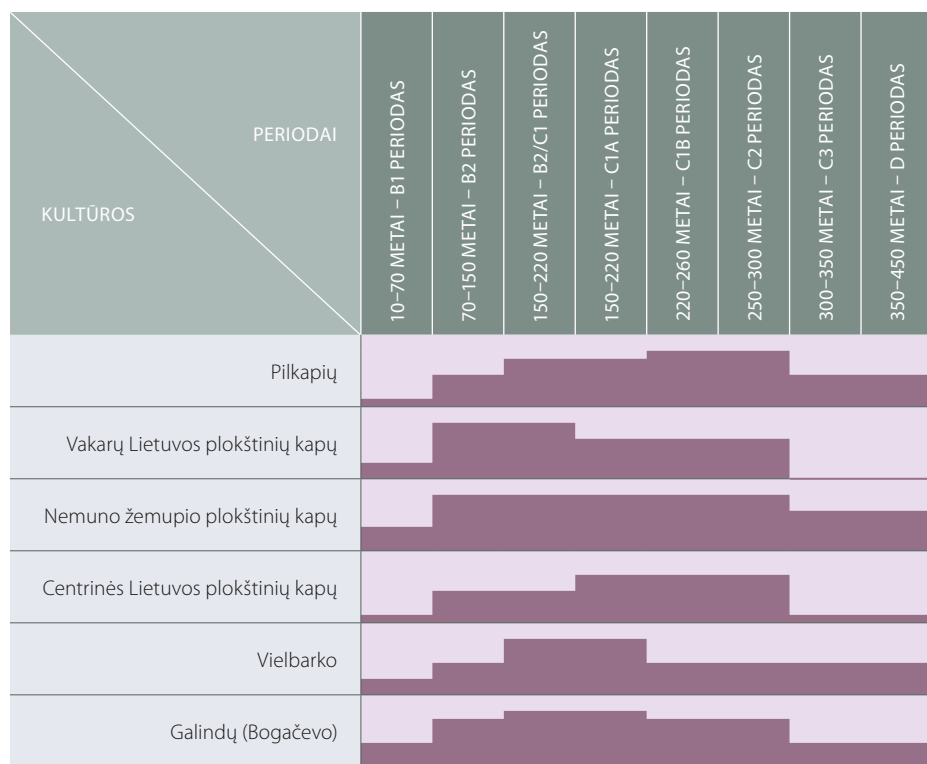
| PERIODAI / KULTŪROS | 10–70 METAI – B1 PERIODAS | 70–150 METAI – B2 PERIODAS | 150–220 METAI – B2/C1 PERIODAS | 150–220 METAI – C1A PERIODAS | 220–260 METAI – C1B PERIODAS | 250–300 METAI – C2 PERIODAS | 300–350 METAI – C3 PERIODAS | 350–450 METAI – D PERIODAS |
|---|---|---|---|---|---|---|---|---|
| Pilkapių | | | | | | | | |
| Vakarų Lietuvos plokštinių kapų | | | | | | | | |
| Nemuno žemupio plokštinių kapų | | | | | | | | |
| Centrinės Lietuvos plokštinių kapų | | | | | | | | |
| Vielbarko | | | | | | | | |
| Galindų (Bogačevo) | | | | | | | | |